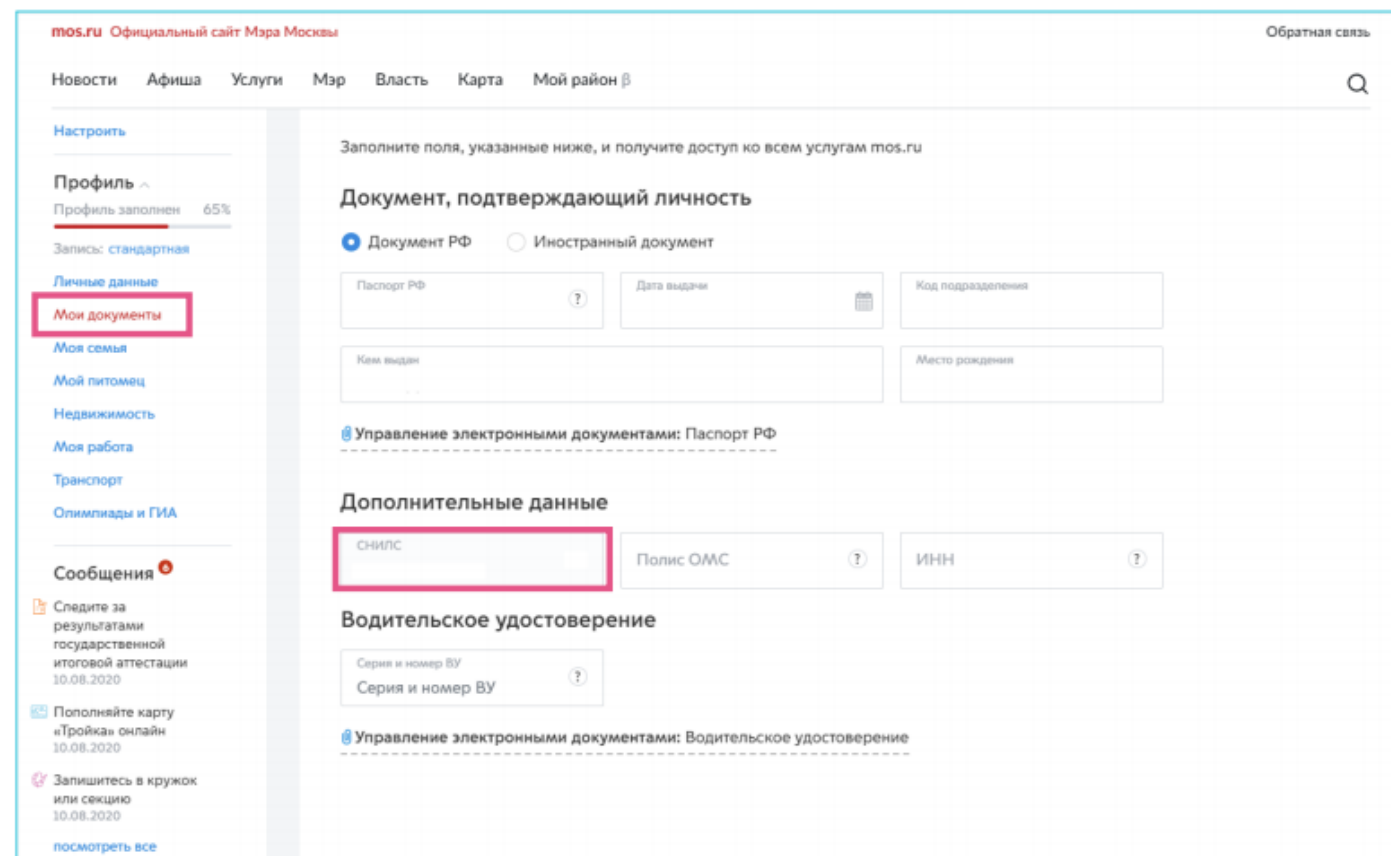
mos.ru Официальный сайт Мэра Москвы

Обратная связь

Новости Афиша Услуги Мэр Власть Карта Мой район β

Настроить

Профиль

Профиль заполнен 65%

Запись: стандартная

Личные данные

Мои документы

Моя семья

Мой питомец

Недвижимость

Моя работа

Транспорт

Олимпиады и ГИА

Сообщения 6

Следите за результатами государственной итоговой аттестации
10.08.2020

Пополняйте карту «Тройка» онлайн
10.08.2020

Запишитесь в кружок или секцию
10.08.2020

посмотреть все

Заполните поля, указанные ниже, и получите доступ ко всем услугам mos.ru

Документ, подтверждающий личность

Документ РФ Иностранный документ

Паспорт РФ ?

Дата выдачи

Код подразделения

Кем выдан

Место рождения

Управление электронными документами: Паспорт РФ

Дополнительные данные

СНИЛС

Полис ОМС ?

ИНН ?

Водительское удостоверение

Серия и номер ВУ
Серия и номер ВУ ?

Управление электронными документами: Водительское удостоверение